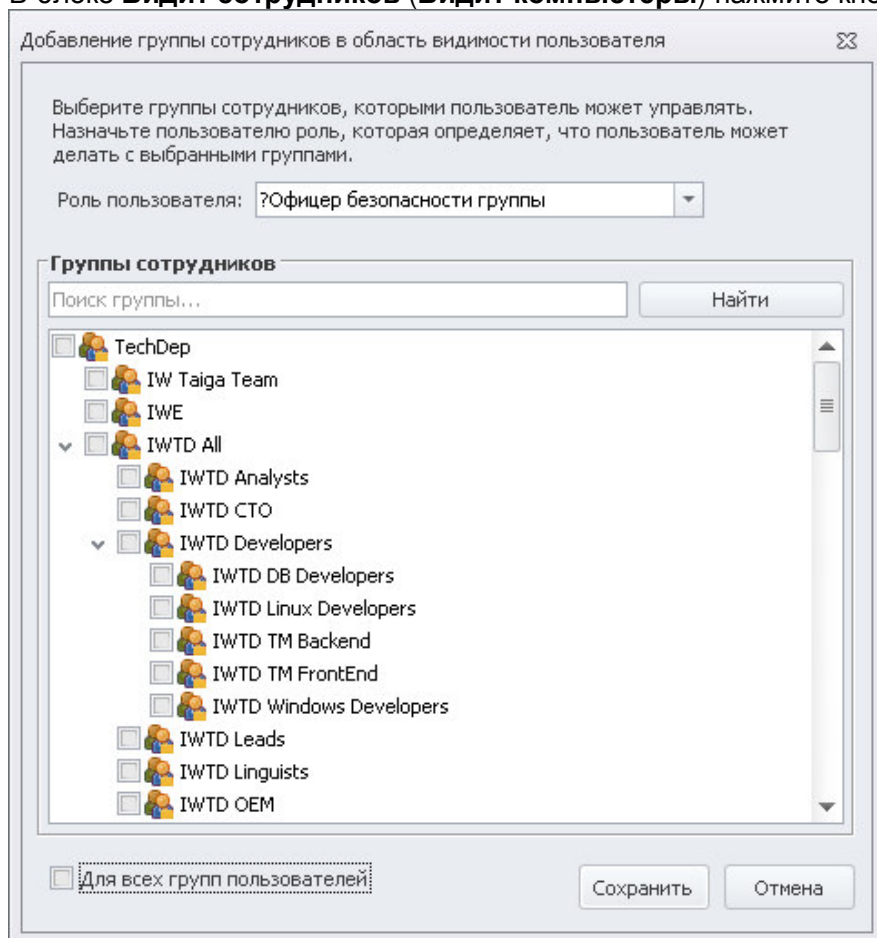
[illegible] блоке Видит сотрудников (Видит компьютеры) нажмите кн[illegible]

Добавление группы сотрудников в область видимости пользователя

Выберите группы сотрудников, которыми пользователь может управлять. Назначьте пользователю роль, которая определяет, что пользователь может делать с выбранными группами.

Роль пользователя: ?Офицер безопасности группы

Группы сотрудников

Поиск группы...

Найти

TechDep
IW Taiga Team
IWE
IWTD All
IWTD Analysts
IWTD CTO
IWTD Developers
IWTD DB Developers
IWTD Linux Developers
IWTD TM Backend
IWTD TM FrontEnd
IWTD Windows Developers
IWTD Leads
IWTD Linguists
IWTD OEM

Для всех групп пользователей

Сохранить

Отмена